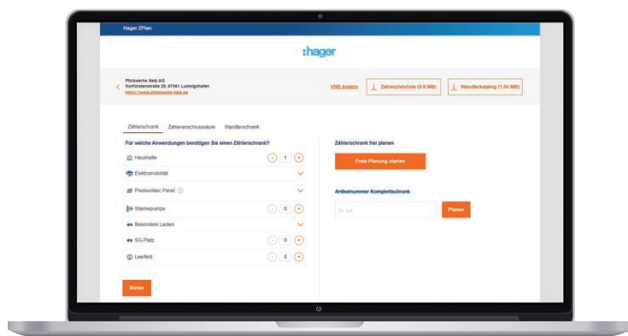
Hager ZPlan

:hager

Pfalzwerke Netz AG
Kurfürstenstraße 29, 67061 Ludwigshafen
https://www.pfalzwerke-netz.de

VNB ändern

Zählerplatzliste (0.9 MB)

Wandlerkatalog (1.69 MB)

Zählerschrank
Zähleranschlusssäule
Wandlerschrank

Für welche Anwendungen benötigen Sie einen Zählerschrank?

Haushalte
1

Elektromobilität

Photovoltaic Panel

Wärmepumpe
0

Besondere Lasten

5G-Platz
0

Leerfeld
0

Weiter

Zählerschrank frei planen

Freie Planung starten

Artikelnummer Komplettschrank

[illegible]

Planen